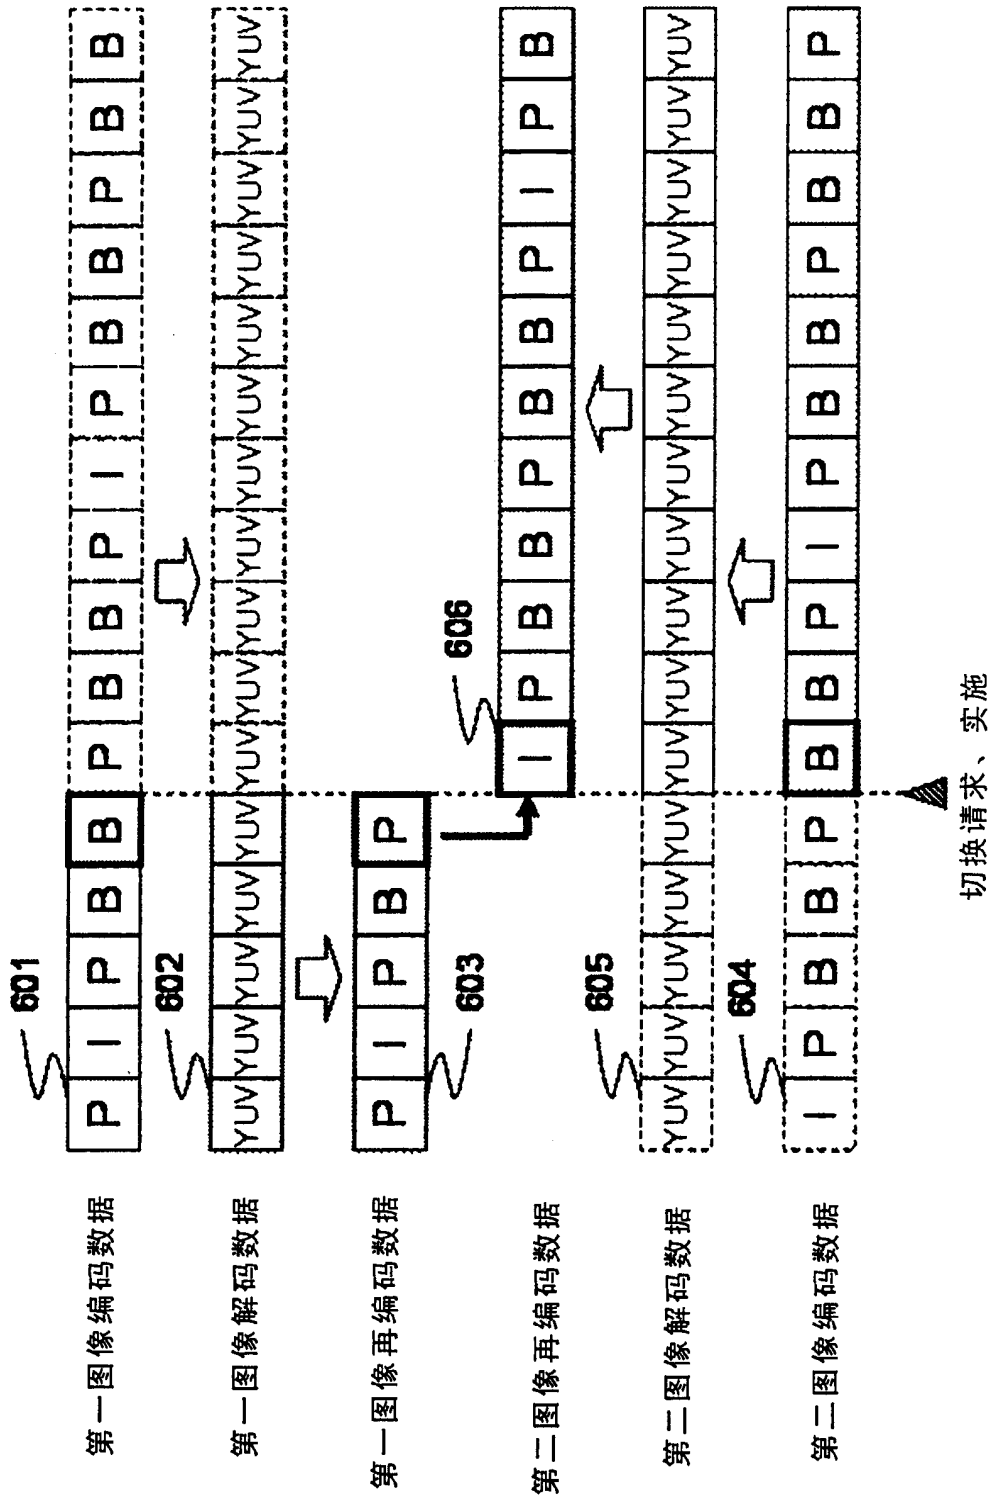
第一图像编码数据

601

| P | I | P | B | B | P | B | B | P | I | P | B | B | P | B | B |
|---|---|---|---|---|---|---|---|---|---|---|---|---|---|---|---|

第一图像解码数据

602

| YUV | YUV | YUV | YUV | YUV | YUV | YUV | YUV | YUV | YUV | YUV | YUV | YUV | YUV | YUV | YUV |
|---|---|---|---|---|---|---|---|---|---|---|---|---|---|---|---|

第一图像再编码数据

603

| P | I | P | B | P |
|---|---|---|---|---|

第二图像再编码数据

606

| I | P | B | B | P | B | B | P | I | P | B |
|---|---|---|---|---|---|---|---|---|---|---|

第二图像解码数据

605

| YUV | YUV | YUV | YUV | YUV | YUV | YUV | YUV | YUV | YUV | YUV | YUV | YUV | YUV | YUV | YUV |
|---|---|---|---|---|---|---|---|---|---|---|---|---|---|---|---|

第二图像编码数据

604

| I | P | B | B | P | B | B | P | I | P | B | B | P | B | B | P |
|---|---|---|---|---|---|---|---|---|---|---|---|---|---|---|---|

切换请求、实施